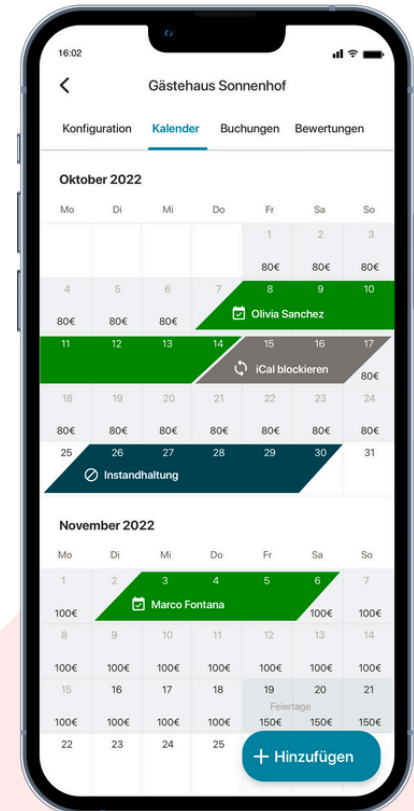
16:02

Gästehaus Sonnenhof

Konfiguration Kalender Buchungen Bewertungen

Oktober 2022

| Mo | Di | Mi | Do | Fr | Sa | So |
|---|---|---|---|---|---|---|
| | | | | 1 80€ | 2 80€ | 3 80€ |
| 4 80€ | 5 80€ | 6 80€ | 7 | 8 | 9 | 10 |
| 11 | 12 | 13 | 14 | 15 | 16 | 17 80€ |
| 18 80€ | 19 80€ | 20 80€ | 21 80€ | 22 80€ | 23 80€ | 24 80€ |
| 25 | 26 | 27 | 28 | 29 | 30 | 31 |

Olivia Sanchez

iCal blockieren

Instandhaltung

November 2022

| Mo | Di | Mi | Do | Fr | Sa | So |
|---|---|---|---|---|---|---|
| 1 100€ | 2 | 3 | 4 | 5 | 6 | 7 100€ |
| 8 100€ | 9 100€ | 10 100€ | 11 100€ | 12 100€ | 13 100€ | 14 100€ |
| 15 100€ | 16 100€ | 17 100€ | 18 100€ | 19 150€ | 20 150€ | 21 150€ |
| 22 | 23 | 24 | 25 | | | |

Marco Fontana

Feiertage

+ Hinzufügen